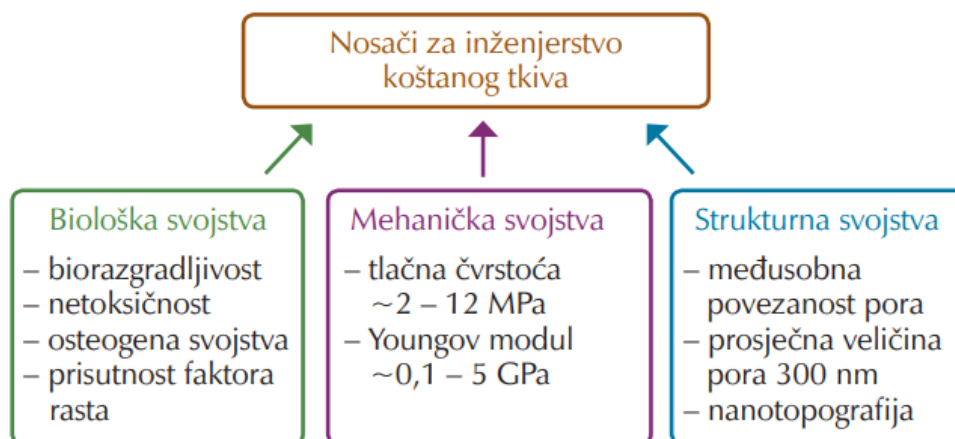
Nosači za inženjerstvo koštanog tkiva

Biološka svojstva
– biorazgradljivost
– netoksičnost
– osteogena svojstva
– prisutnost faktora rasta

Mehanička svojstva
– tlačna čvrstoća $\sim 2 - 12$ MPa
– Youngov modul $\sim 0{,}1 - 5$ GPa

Strukturna svojstva
– međusobna povezanost pora
– prosječna veličina pora 300 nm
– nanotopografija